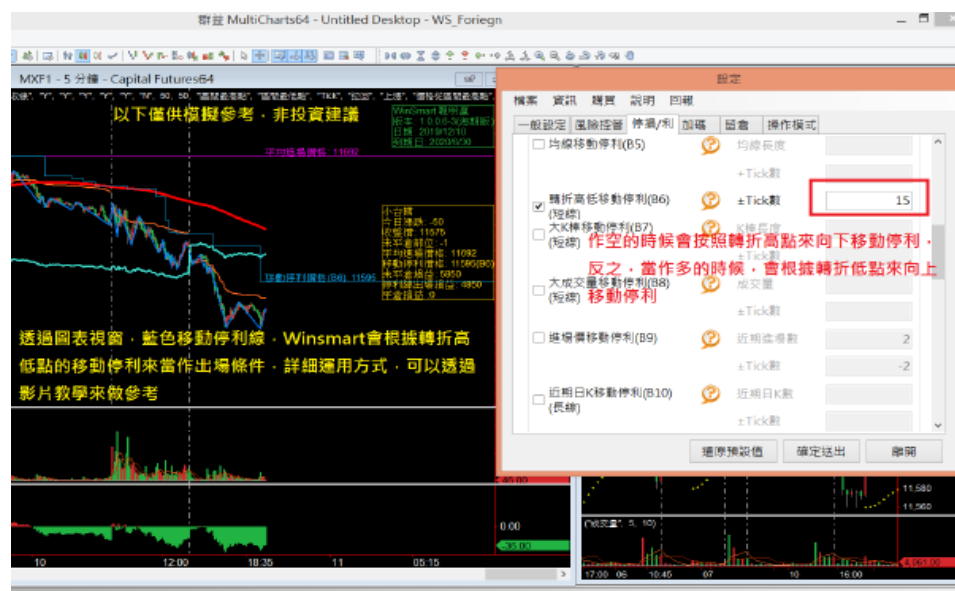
群益 MultiCharts64 - Untitled Desktop - WS_Foriegn

MXF1 - 5 分鐘 - Capital Futures64

以下僅供模擬參考，非投資建議

WinSmart 順勢單
版本: 1.0.0.6-3(無期版)
日期: 2019/12/10
到期日: 2020/3/30

平均持倉價格: 11692

小台指
今日淨損: -50
收盤價: 11575
未平倉部位: -1
平均持倉價格: 11692
移動停利價格: 11596(B6)
未平倉損益: 5850
移動停利價格: 11595
停損點數: 9

透過圖表視窗，藍色移動停利線，Winsmart會根據轉折高低點的移動停利來當作出場條件，詳細運用方式，可以透過影片教學來做參考

0.00

10 12:00 18:35 11 05:15

設定

檔案 資訊 購買 說明 回報

一般設定 風險控管 停損/利 加碼 留倉 操作模式

均線移動停利(B5) 均線長度
±Tick數

轉折高低移動停利(B6) (短線) ±Tick數 15

大K棒移動停利(B7) (短線) K棒長度
±Tick數

作空的時候會按照轉折高點來向下移動停利，反之，當作多的時候，會根據轉折低點來向上移動停利

大成交量移動停利(B8) (短線) 成交量
±Tick數

進場價移動停利(B9) 近期虛擬數 2
±Tick數 -2

近期日K移動停利(B10) (長線) 近期日K數
±Tick數

還原預設值 確定送出 關閉

11,580
11,560

(成交量, 5, 10)

17:00 06 10:45 07 15:00 16:00